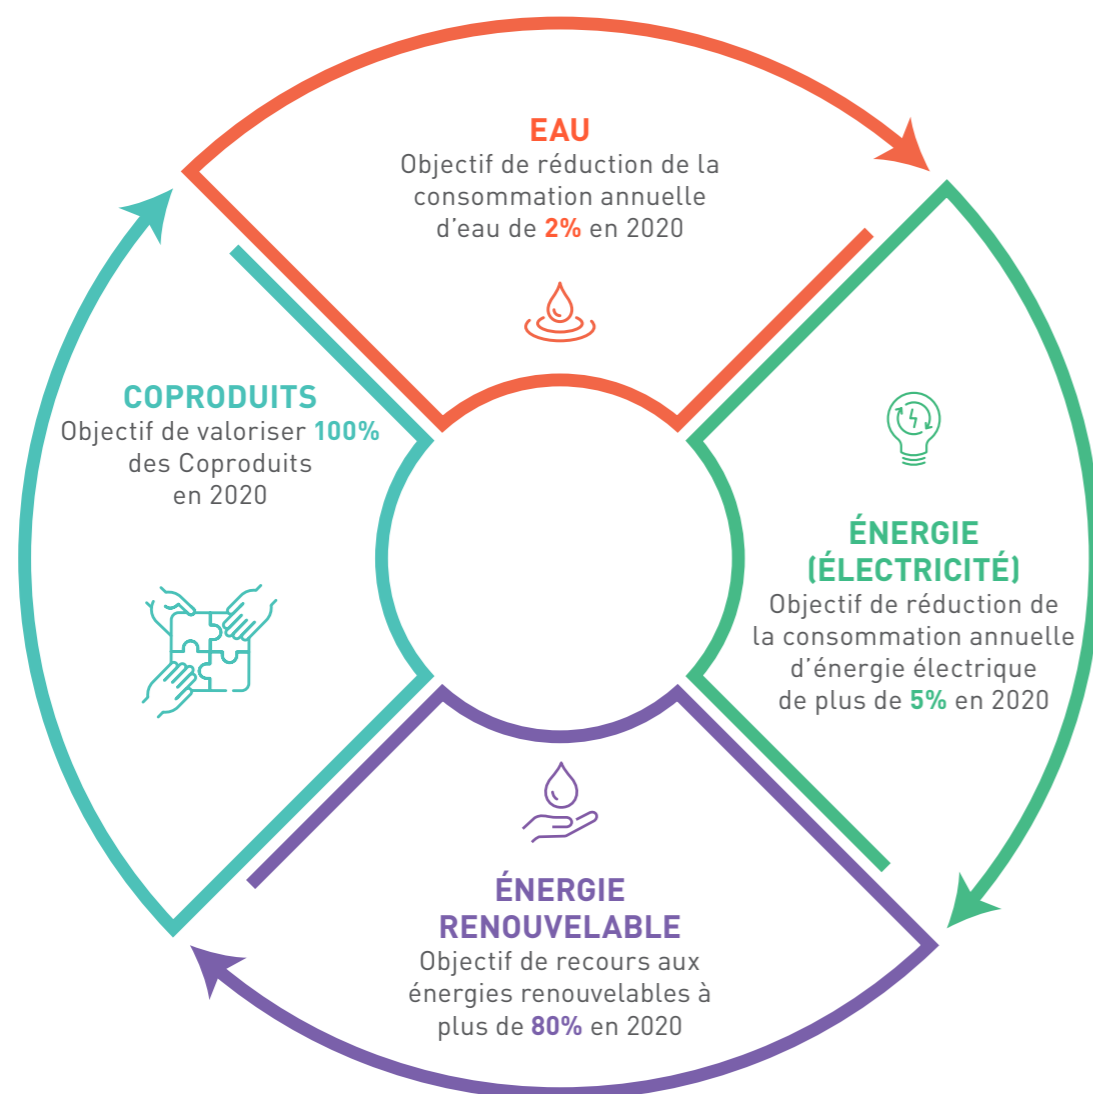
EAU
Objectif de réduction de la consommation annuelle d'eau de 2% en 2020

COPRODUITS
Objectif de valoriser 100% des Coproduits en 2020

ÉNERGIE (ÉLECTRICITÉ)
Objectif de réduction de la consommation annuelle d'énergie électrique de plus de 5% en 2020

ÉNERGIE RENOUVELABLE
Objectif de recours aux énergies renouvelables à plus de 80% en 2020